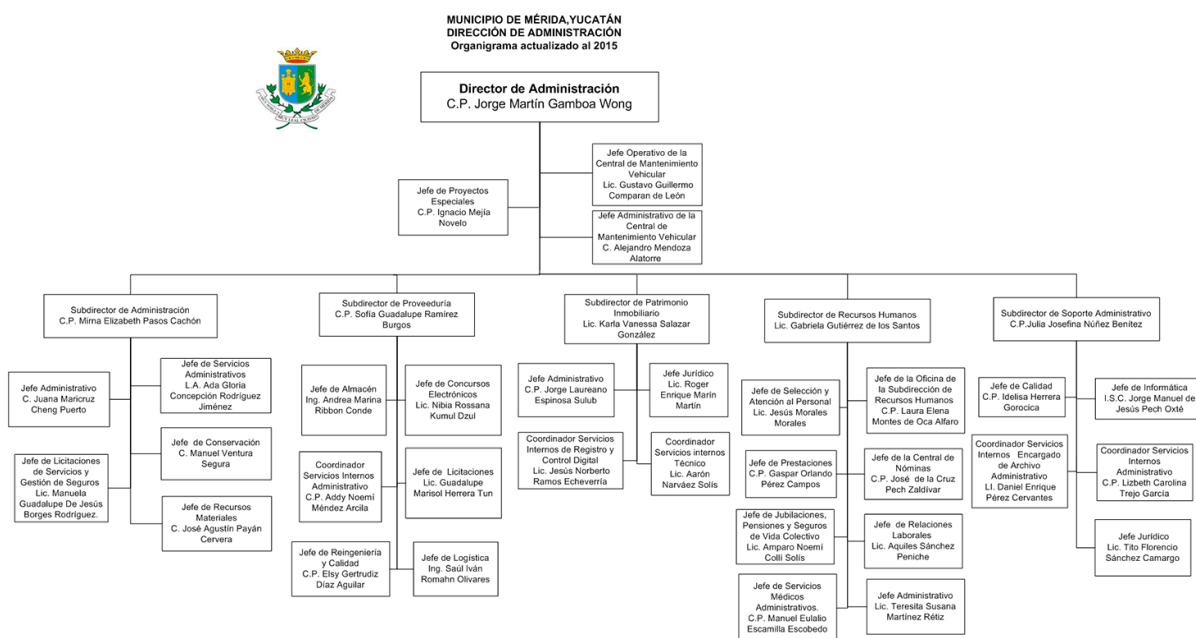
MUNICIPIO DE MÉRIDA,YUCATÁN
DIRECCIÓN DE ADMINISTRACIÓN
Organigrama actualizado al 2015

Director de Administración
C.P. Jorge Martín Gamboa Wong

Jefe de Proyectos Especiales
C.P. Ignacio Mejía Novelo

Jefe Operativo de la Central de Mantenimiento Vehicular
Lic. Gustavo Guillermo Comparan de León

Jefe Administrativo de la Central de Mantenimiento Vehicular
C. Alejandro Mendoza Alatorre

Subdirector de Administración
C.P. Mirna Elizabeth Pasos Cachón

Jefe Administrativo
C. Juana Maricruz Cheng Puerto

Jefe de Licitaciones de Servicios y Gestión de Seguros
Lic. Manuela Guadalupe De Jesús Borges Rodríguez.

Jefe de Servicios Administrativos
L.A. Ada Gloria Concepción Rodríguez Jiménez

Jefe de Conservación
C. Manuel Ventura Segura

Jefe de Recursos Materiales
C. José Agustín Payán Cervera

Subdirector de Proveeduría
C.P. Sofía Guadalupe Ramírez Burgos

Jefe de Almacén
Ing. Andrea Marina Ribbon Conde

Coordinador Servicios Internos Administrativo
C.P. Addy Noemí Méndez Arcila

Jefe de Reingeniería y Calidad
C.P. Elsy Gertrudiz Díaz Aguilar

Jefe de Concursos Electrónicos
Lic. Nibia Rossana Kumul Dzul

Jefe de Licitaciones
Lic. Guadalupe Marisol Herrera Tun

Jefe de Logística
Ing. Saúl Iván Romahn Olivares

Subdirector de Patrimonio Inmobiliario
Lic. Karla Vanessa Salazar González

Jefe Administrativo
C.P. Jorge Laureano Espinosa Sulub

Coordinador Servicios Internos de Registro y Control Digital
Lic. Jesús Norberto Ramos Echeverría

Jefe Jurídico
Lic. Roger Enrique Marín Martín

Coordinador Servicios internos Técnico
Lic. Aarón Narváez Solís

Subdirector de Recursos Humanos
Lic. Gabriela Gutiérrez de los Santos

Jefe de Selección y Atención al Personal
Lic. Jesús Morales Morales

Jefe de Prestaciones
C.P. Gaspar Orlando Pérez Campos

Jefe de Jubilaciones, Pensiones y Seguros de Vida Colectivo
Lic. Amparo Noemí Colli Solís

Jefe de Servicios Médicos Administrativos.
C.P. Manuel Eulalio Escamilla Escobedo

Jefe de la Oficina de la Subdirección de Recursos Humanos
C.P. Laura Elena Montes de Oca Alfaro

Jefe de la Central de Nóminas
C.P. José de la Cruz Pech Zaldívar

Jefe de Relaciones Laborales
Lic. Aquiles Sánchez Peniche

Jefe Administrativo
Lic. Teresita Susana Martínez Rétiz

Subdirector de Soporte Administrativo
C.P.Julia Josefina Núñez Benítez

Jefe de Calidad
C.P. Idelisa Herrera Gorocica

Coordinador Servicios Internos Encargado de Archivo Administrativo
LI. Daniel Enrique Pérez Cervantes

Jefe de Informática
I.S.C. Jorge Manuel de Jesús Pech Oxté

Coordinador Servicios Internos Administrativo
C.P. Lizbeth Carolina Trejo García

Jefe Jurídico
Lic. Tito Florencio Sánchez Camargo